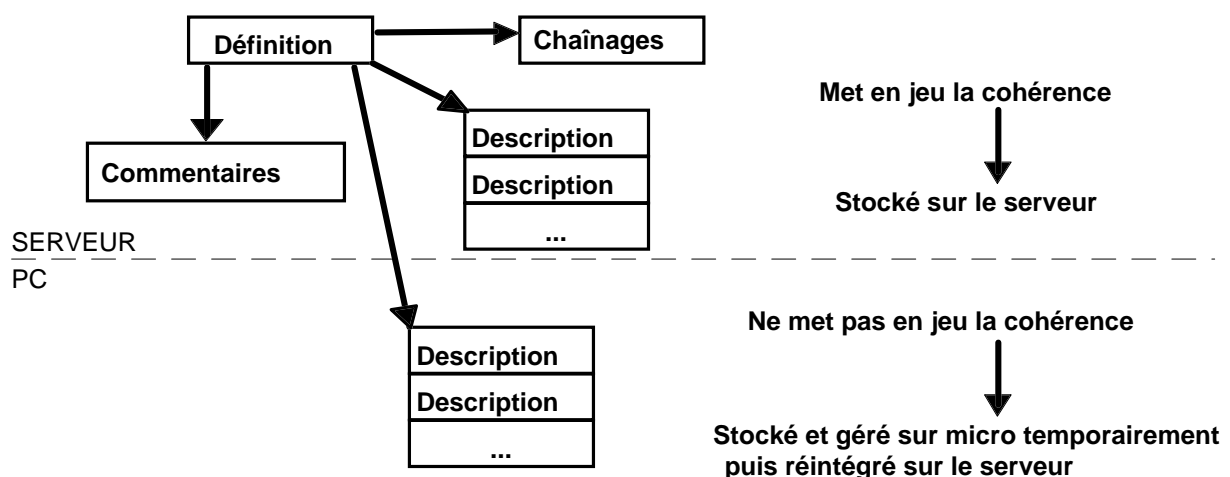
Définition

Chaînages

Commentaires

Description
Description
...

Met en jeu la cohérence

Stocké sur le serveur

SERVEUR

PC

Description
Description
...

Ne met pas en jeu la cohérence

Stocké et géré sur micro temporairement puis réintégré sur le serveur